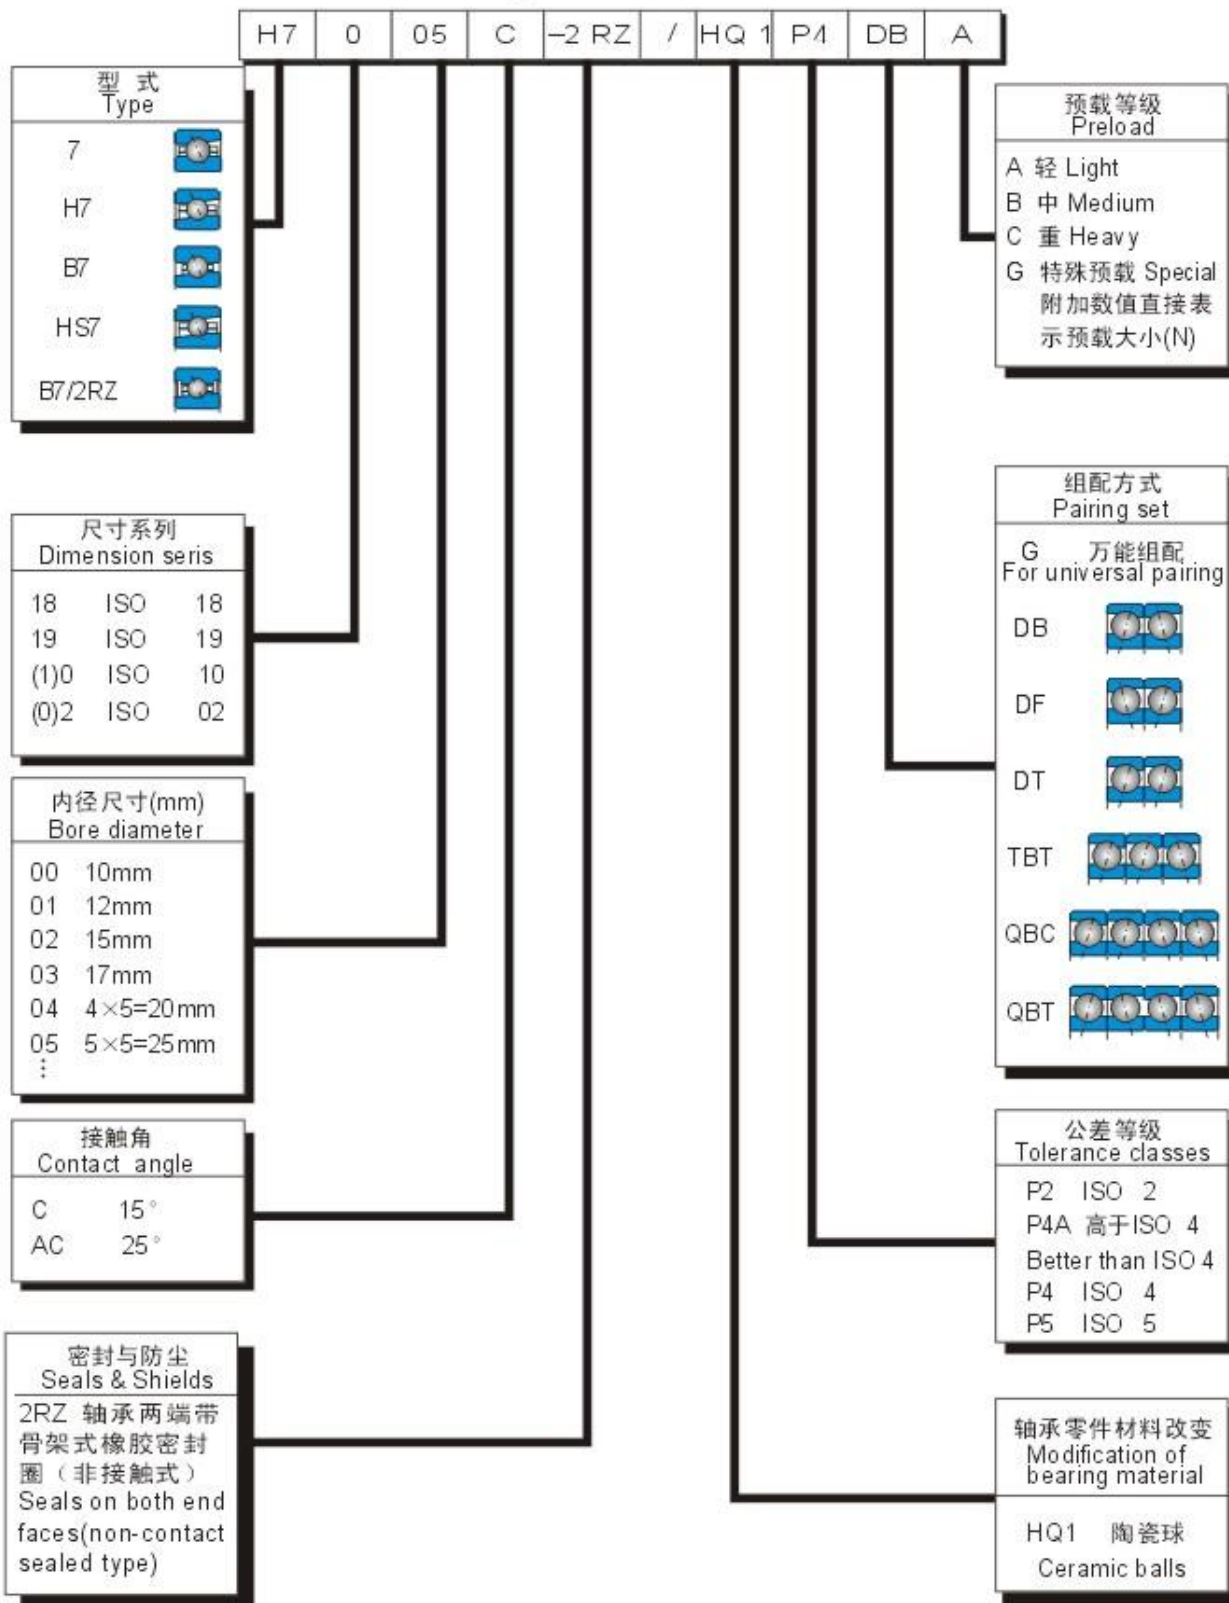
| H7 | 0 | 05 | C | –2 RZ | / | HQ 1 | P4 | DB | A |
|---|---|---|---|---|---|---|---|---|---|

型 式
Type

7
H7
B7
HS7
B7/2RZ

尺寸系列
Dimension seris

| 18 | ISO | 18 |
|---|---|---|
| 19 | ISO | 19 |
| (1)0 | ISO | 10 |
| (0)2 | ISO | 02 |

内径尺寸(mm)
Bore diameter

00 10mm
01 12mm
02 15mm
03 17mm
04 4×5=20mm
05 5×5=25mm
⋮

接触角
Contact angle

C 15°
AC 25°

密封与防尘
Seals & Shields

2RZ 轴承两端带骨架式橡胶密封圈（非接触式）
Seals on both end faces(non-contact sealed type)

预载等级
Preload

A 轻 Light
B 中 Medium
C 重 Heavy
G 特殊预载 Special 附加数值直接表示预载大小(N)

组配方式
Pairing set

G 万能组配
For universal pairing
DB
DF
DT
TBT
QBC
QBT

公差等级
Tolerance classes

P2 ISO 2
P4A 高于ISO 4
Better than ISO 4
P4 ISO 4
P5 ISO 5

轴承零件材料改变
Modification of bearing material

HQ1 陶瓷球
Ceramic balls